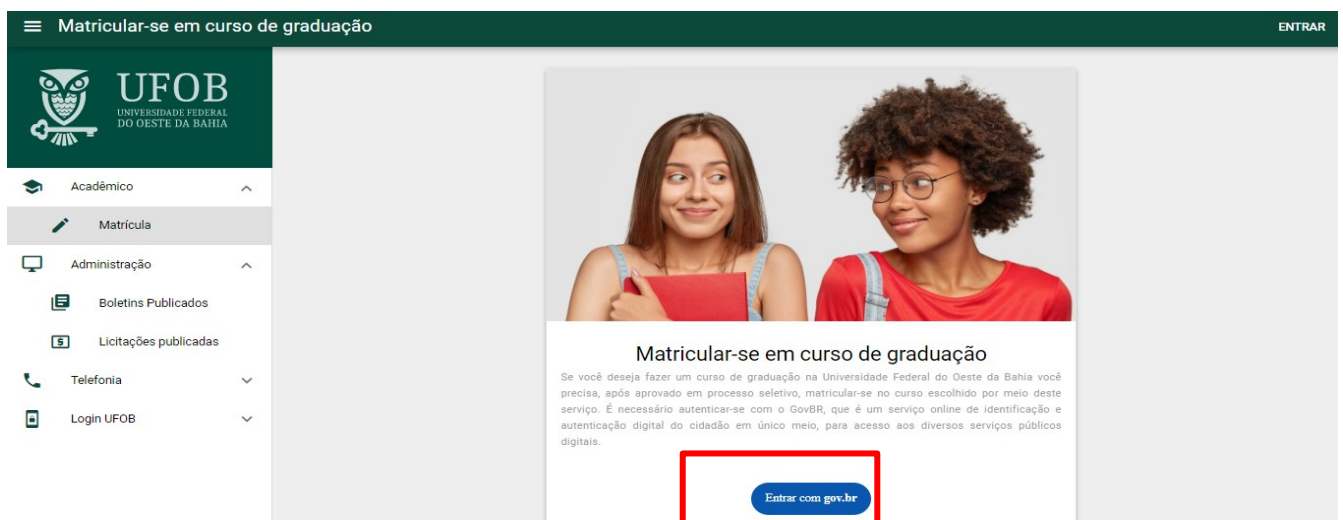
Matricular-se em curso de graduação

ENTRAR

UFOB
UNIVERSIDADE FEDERAL DO OESTE DA BAHIA

Acadêmico

Matrícula

Administração

Boletins Publicados

Licitações publicadas

Telefonia

Login UFOB

Matricular-se em curso de graduação

Se você deseja fazer um curso de graduação na Universidade Federal do Oeste da Bahia você precisa, após aprovado em processo seletivo, matricular-se no curso escolhido por meio deste serviço. É necessário autenticar-se com o GovBR, que é um serviço online de identificação e autenticação digital do cidadão em único meio, para acesso aos diversos serviços públicos digitais.

Entrar com gov.br